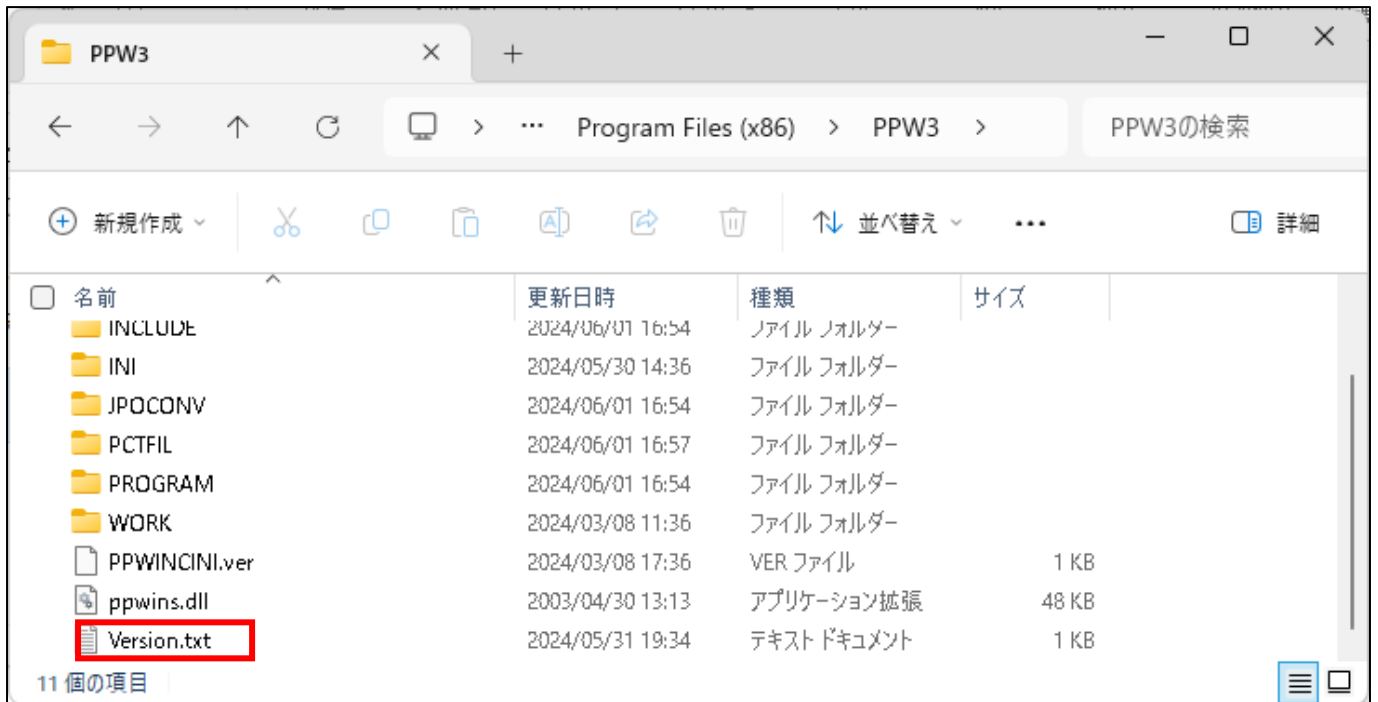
PPW3

> ··· Program Files (x86) > PPW3 >

PPW3の検索

新規作成

並べ替え

···

詳細

| 名前 | 更新日時 | 種類 | サイズ |
|---|---|---|---|
| INCLUDE | 2024/06/01 16:54 | ファイル フォルダー | |
| INI | 2024/05/30 14:36 | ファイル フォルダー | |
| JPOCONV | 2024/06/01 16:54 | ファイル フォルダー | |
| PCTFIL | 2024/06/01 16:57 | ファイル フォルダー | |
| PROGRAM | 2024/06/01 16:54 | ファイル フォルダー | |
| WORK | 2024/03/08 11:36 | ファイル フォルダー | |
| PPWINCINI.ver | 2024/03/08 17:36 | VER ファイル | 1 KB |
| ppwins.dll | 2003/04/30 13:13 | アプリケーション拡張 | 48 KB |
| Version.txt | 2024/05/31 19:34 | テキスト ドキュメント | 1 KB |

11 個の項目